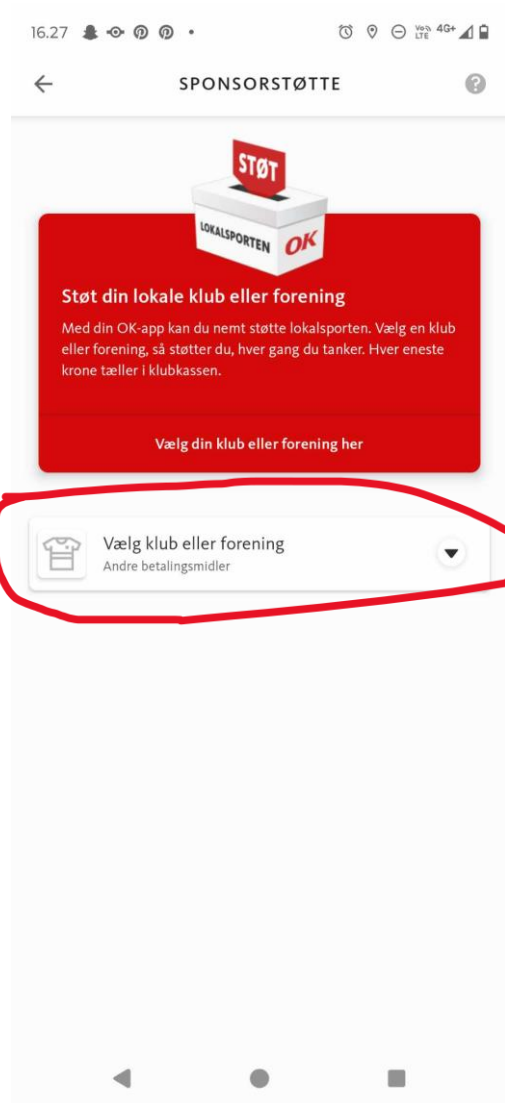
16.27

Vo LTE 4G+

SPONSORSTØTTE

STØT

LOKALSPORTEN OK

Støt din lokale klub eller forening

Med din OK-app kan du nemt støtte lokalsporten. Vælg en klub eller forening, så støtter du, hver gang du tanker. Hver eneste krone tæller i klubkassen.

Vælg din klub eller forening her

Vælg klub eller forening
Andre betalingsmidler